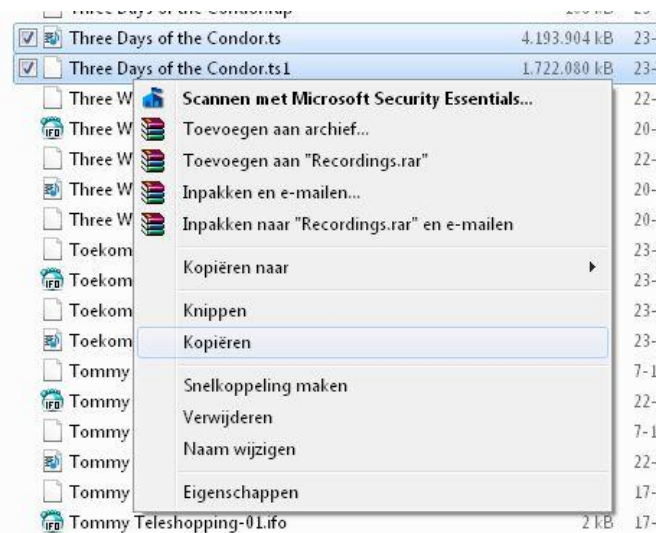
Three Days of the Condor.ts 4.193.904 kB 23-
Three Days of the Condor.ts1 1.722.080 kB 23-
Three W 22-
Three W 20-
Three W 22-
Three W 20-
Three W 20-
Toekom 23-
Toekom 23-
Toekom 23-
Toekom 23-
Tommy 7-1
Tommy 22-
Tommy 7-1
Tommy 22-
Tommy 17-
Tommy Teleshopping-01.ifo 2 kB 17-

Scannen met Microsoft Security Essentials...
Toevoegen aan archief...
Toevoegen aan "Recordings.rar"
Inpakken en e-mailen...
Inpakken naar "Recordings.rar" en e-mailen
Kopiëren naar
Knippen
Kopiëren
Snelkoppeling maken
Verwijderen
Naam wijzigen
Eigenschappen